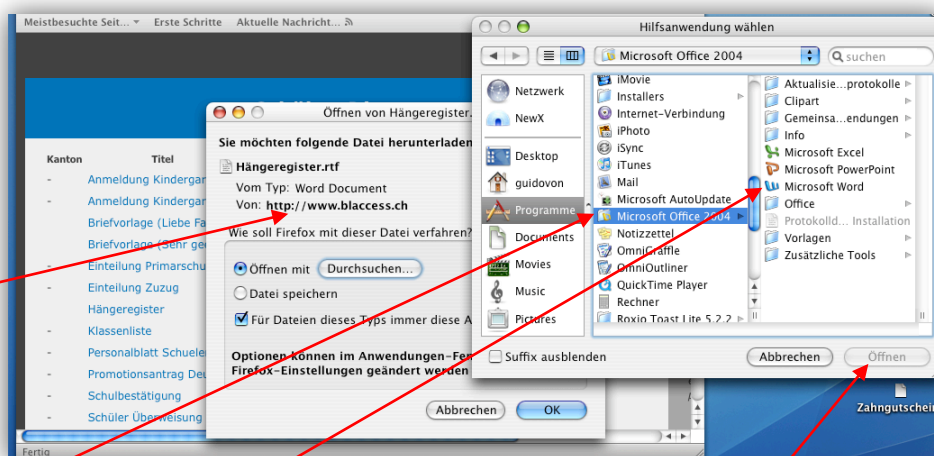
Meistbesuchte Seit... Erste Schritte Aktuelle Nachricht...

Kanton Titel

- Anmeldung Kindergar
- Anmeldung Kindergar
Briefvorlage (Liebe Fa
Briefvorlage (Sehr ge
- Einteilung Primarschu
- Einteilung Zuzug
Hängeregister
- Klassenliste
- Personalblatt Schuele
- Promotionsantrag Deu
- Schulbestätigung
- Schüler Überweisung

Fertig

Öffnen von Hängeregister.

Sie möchten folgende Datei herunterladen

Hängeregister.rtf

Vom Typ: Word Document

Von: http://www.blaccess.ch

Wie soll Firefox mit dieser Datei verfahren?

Öffnen mit Durchsuchen...

Datei speichern

Für Dateien dieses Typs immer diese A

Optionen können im Anwendungen-Fe Firefox-Einstellungen geändert werden

Abbrechen OK

Hilfsanwendung wählen

Microsoft Office 2004

suchen

Netzwerk
NewX
Desktop
guidovon
Programme
Documents
Movies
Music
Pictures

iMovie
Installers
Internet-Verbindung
iPhoto
iSync
iTunes
Mail
Microsoft AutoUpdate
Microsoft Office 2004
Notizzettel
OmniGraffle
OmniOutliner
QuickTime Player
Rechner
Roxio Toast Lite 5.2.2

Aktualisie...protokolle
Clipart
Gemeinsa...endungen
Info
Microsoft Excel
Microsoft PowerPoint
Microsoft Word
Office
Protokolld... Installation
Vorlagen
Zusätzliche Tools

Suffix ausblenden

Abbrechen Öffnen

Zahngutschein